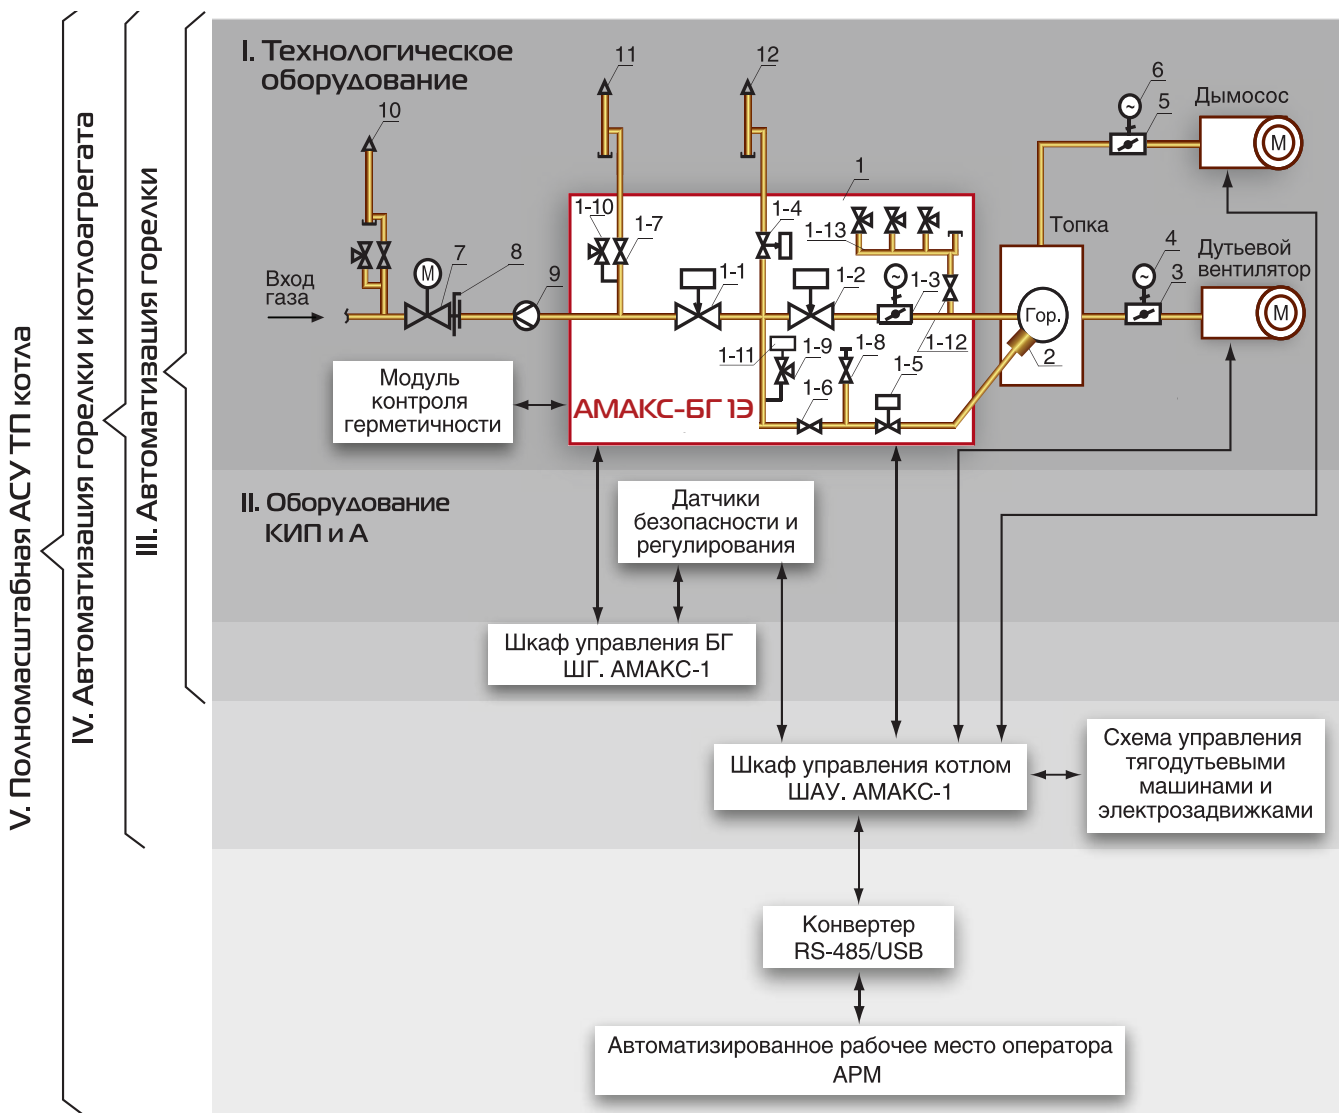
V. Полномасштабная АСУ ТП котла

IV. Автоматизация горелки и котлоагрегата

III. Автоматизация горелки

I. Технологическое оборудование

10

11

12

6

5

Дымосос

M

1

1-10

1-7

1-4

1-13

Топка

4

3

Дутьевой вентилятор

M

Вход газа

7

8

9

1-1

1-2

1-3

Гор.

2

1-11

1-9

1-8

1-12

1-6

1-5

Модуль контроля герметичности

АМАКС-БГ 1Э

II. Оборудование КИП и А

Датчики безопасности и регулирования

Шкаф управления БГ ШГ. АМАКС-1

Шкаф управления котлом ШАУ. АМАКС-1

Схема управления тягодутьевыми машинами и электрозадвижками

Конвертер RS-485/USB

Автоматизированное рабочее место оператора АРМ